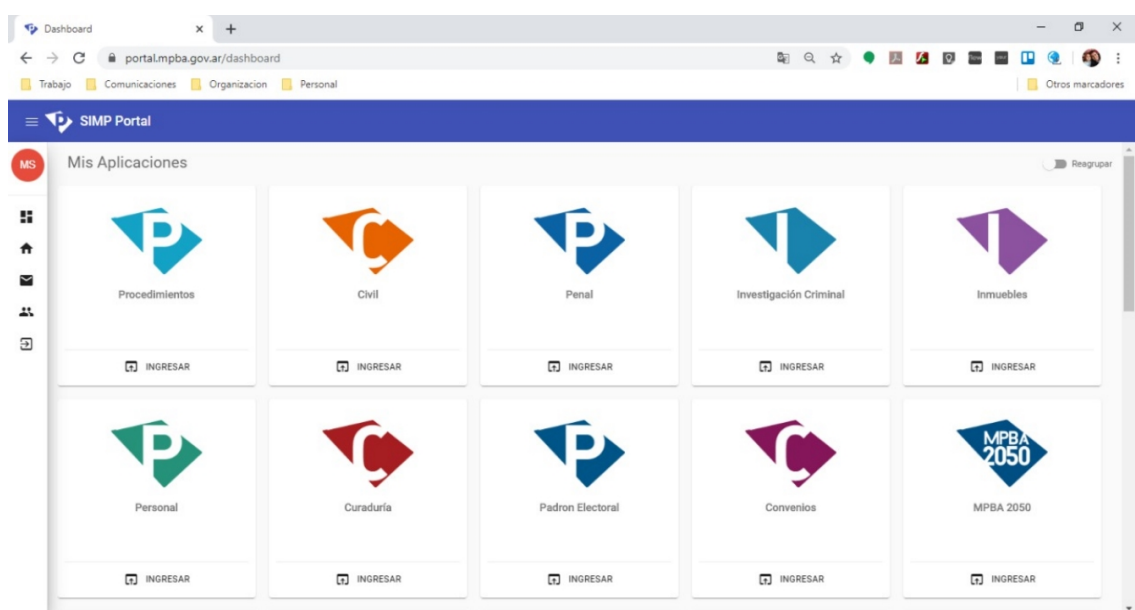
Dashboard
portal.mpba.gov.ar/dashboard
Trabajo Comunicaciones Organizacion Personal
Otros marcadores
SIMP Portal
MS
Mis Aplicaciones
Reagrupar

Procedimientos
INGRESAR

Civil
INGRESAR

Penal
INGRESAR

Investigación Criminal
INGRESAR

Inmuebles
INGRESAR

Personal
INGRESAR

Curaduría
INGRESAR

Padron Electoral
INGRESAR

Convenios
INGRESAR

MPBA 2050
MPBA 2050
INGRESAR